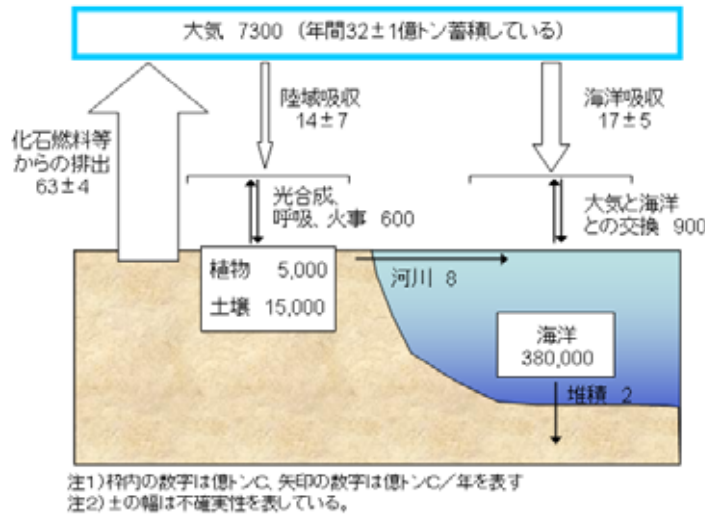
大気　7300（年間32±1億トン蓄積している）

化石燃料等からの排出
63±4

陸域吸収
14±7

海洋吸収
17±5

光合成、呼吸、火事　600

大気と海洋との交換　900

植物　5,000

土壌　15,000

河川　8

海洋
380,000

堆積　2

注1）枠内の数字は億トンC、矢印の数字は億トンC／年を表す
注2）±の幅は不確実性を表している。